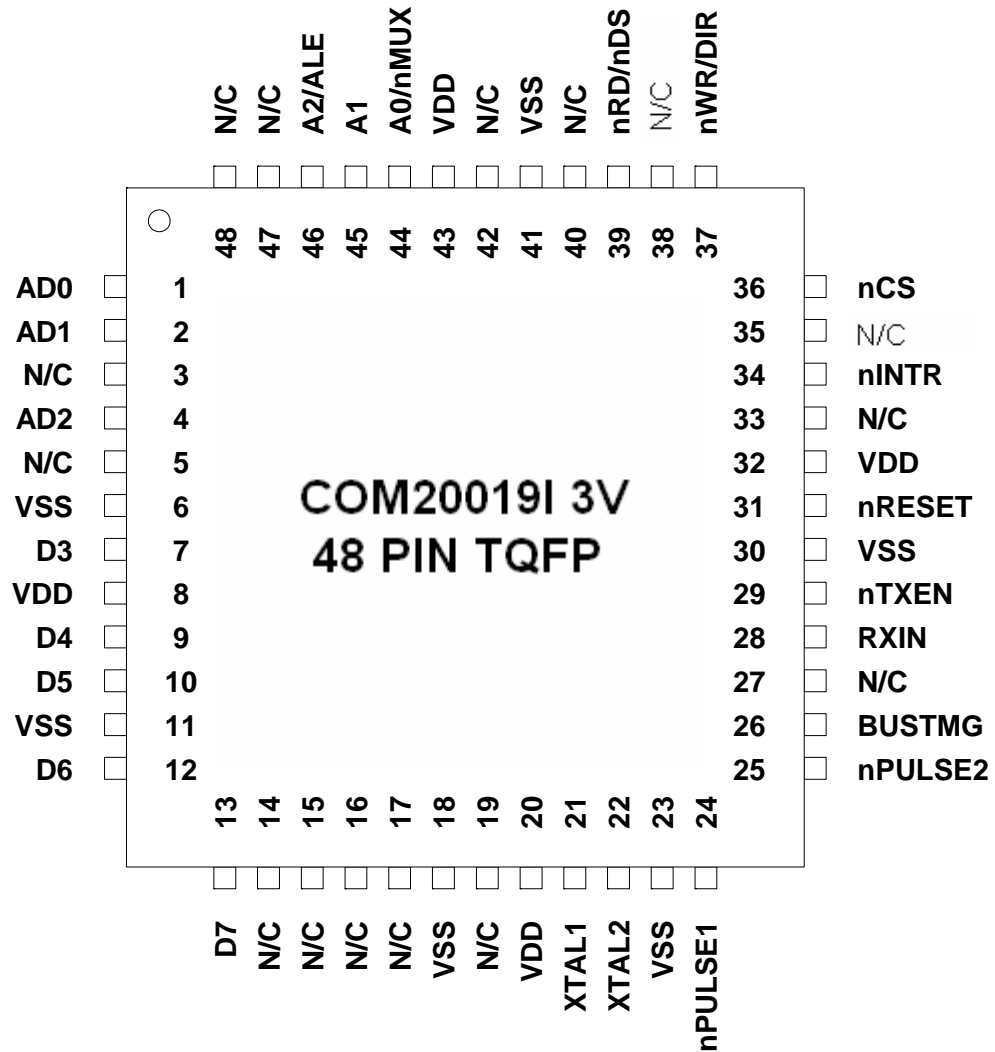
N/C N/C A2/ALE A1 A0/nMUX VDD N/C VSS N/C nRD/nDS N/C nWR/DIR

48 47 46 45 44 43 42 41 40 39 38 37

AD0 1
AD1 2
N/C 3
AD2 4
N/C 5
VSS 6
D3 7
VDD 8
D4 9
D5 10
VSS 11
D6 12

36 nCS
35 N/C
34 nINTR
33 N/C
32 VDD
31 nRESET
30 VSS
29 nTXEN
28 RXIN
27 N/C
26 BUSTMG
25 nPULSE2

COM20019I 3V
48 PIN TQFP

13 14 15 16 17 18 19 20 21 22 23 24

D7 N/C N/C N/C N/C VSS N/C VDD XTAL1 XTAL2 VSS nPULSE1